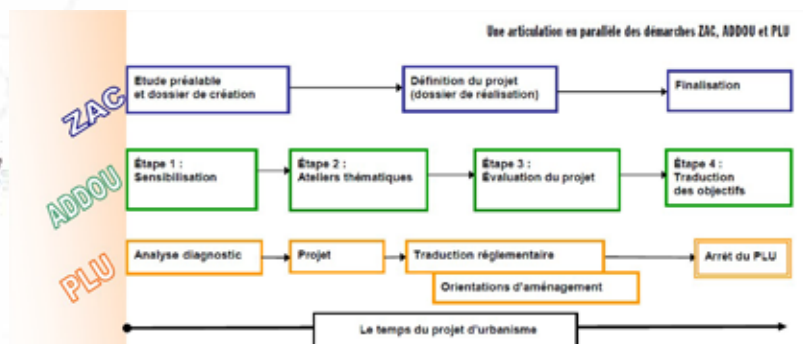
Une articulation en parallèle des démarches ZAC, ADDOU et PLU

ZAC

Etude préalable et dossier de création

Définition du projet (dossier de réalisation)

Finalisation

ADDOU

Étape 1 : Sensibilisation

Étape 2 : Ateliers thématiques

Étape 3 : Évaluation du projet

Étape 4 : Traduction des objectifs

PLU

Analyse diagnostic

Projet

Traduction réglementaire

Orientations d'aménagement

Arrêt du PLU

Le temps du projet d'urbanisme